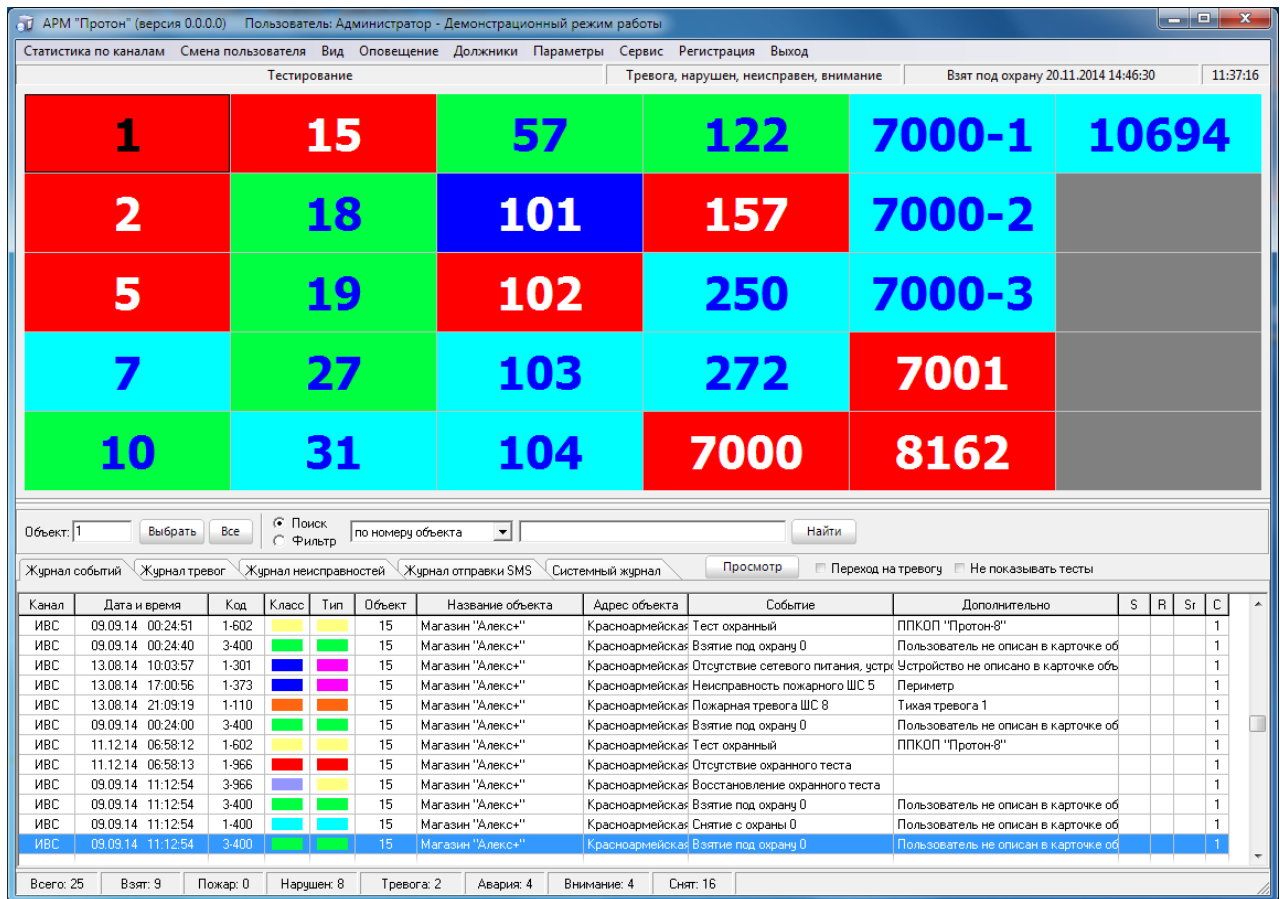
АРМ "Протон" (версия 0.0.0.0) Пользователь: Администратор - Демонстрационный режим работы

Статистика по каналам Смена пользователя Вид Оповещение Должники Параметры Сервис Регистрация Выход

Тестирование | Тревога, нарушен, неисправен, внимание | Взят под охрану 20.11.2014 14:46:30 | 11:37:16

| 1 | 15 | 57 | 122 | 7000-1 | 10694 |
|---|---|---|---|---|---|
| 2 | 18 | 101 | 157 | 7000-2 | |
| 5 | 19 | 102 | 250 | 7000-3 | |
| 7 | 27 | 103 | 272 | 7001 | |
| 10 | 31 | 104 | 7000 | 8162 | |

Объект: 1 Выбрать Все Поиск Фильтр по номеру объекта Найти

Журнал событий Журнал тревог Журнал неисправностей Журнал отправки SMS Системный журнал Просмотр Переход на тревогу Не показывать тесты

| Канал | Дата и время | Код | Класс | Тип | Объект | Название объекта | Адрес объекта | Событие | Дополнительно | S | R | Sr | C |
|---|---|---|---|---|---|---|---|---|---|---|---|---|---|
| ИВС | 09.09.14 00:24:51 | 1-602 | | | 15 | Магазин "Алекс+" | Красноармейская | Тест охранный | ППКОП "Протон-8" | | | | 1 |
| ИВС | 09.09.14 00:24:40 | 3-400 | | | 15 | Магазин "Алекс+" | Красноармейская | Взятие под охрану 0 | Пользователь не описан в карточке об | | | | 1 |
| ИВС | 13.08.14 10:03:57 | 1-301 | | | 15 | Магазин "Алекс+" | Красноармейская | Отсутствие сетевого питания, устр | Устройство не описано в карточке объ | | | | 1 |
| ИВС | 13.08.14 17:00:56 | 1-373 | | | 15 | Магазин "Алекс+" | Красноармейская | Неисправность пожарного ШС 5 | Периметр | | | | 1 |
| ИВС | 13.08.14 21:09:19 | 1-110 | | | 15 | Магазин "Алекс+" | Красноармейская | Пожарная тревога ШС 8 | Тихая тревога 1 | | | | 1 |
| ИВС | 09.09.14 00:24:00 | 3-400 | | | 15 | Магазин "Алекс+" | Красноармейская | Взятие под охрану 0 | Пользователь не описан в карточке об | | | | 1 |
| ИВС | 11.12.14 06:58:12 | 1-602 | | | 15 | Магазин "Алекс+" | Красноармейская | Тест охранный | ППКОП "Протон-8" | | | | 1 |
| ИВС | 11.12.14 06:58:13 | 1-966 | | | 15 | Магазин "Алекс+" | Красноармейская | Отсутствие охранного теста | | | | | 1 |
| ИВС | 09.09.14 11:12:54 | 3-966 | | | 15 | Магазин "Алекс+" | Красноармейская | Восстановление охранного теста | | | | | 1 |
| ИВС | 09.09.14 11:12:54 | 3-400 | | | 15 | Магазин "Алекс+" | Красноармейская | Взятие под охрану 0 | Пользователь не описан в карточке об | | | | 1 |
| ИВС | 09.09.14 11:12:54 | 1-400 | | | 15 | Магазин "Алекс+" | Красноармейская | Снятие с охраны 0 | Пользователь не описан в карточке об | | | | 1 |
| ИВС | 09.09.14 11:12:54 | 3-400 | | | 15 | Магазин "Алекс+" | Красноармейская | Взятие под охрану 0 | Пользователь не описан в карточке об | | | | 1 |

Всего: 25 Взят: 9 Пожар: 0 Нарушен: 8 Тревога: 2 Авария: 4 Внимание: 4 Снят: 16